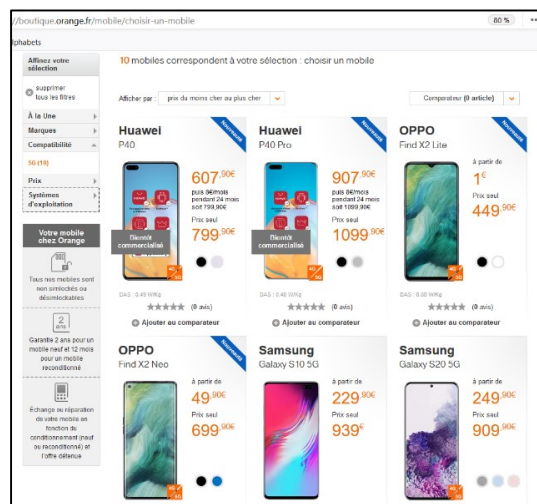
//boutique.orange.fr/mobile/choisir-un-mobile

80 %

lphabets

Affinez votre sélection

supprimer tous les filtres

À la Une

Marques

Compatibilité

5G (10)

Prix

Systèmes d'exploitation

Votre mobile chez Orange

Tous nos mobiles sont non simlockés ou désimlockables

2 ans

Garantie 2 ans pour un mobile neuf et 12 mois pour un mobile reconditionné

Échange ou réparation de votre mobile en fonction du conditionnement (hauf ou reconditionné) et l'offre détenue

10 mobiles correspondent à votre sélection : choisir un mobile

Afficher par : prix du moins cher au plus cher

Comparateur (0 article)

Huawei
P40
Nouveauté
607,00€
puis 8€/mois pendant 24 mois soit 799,00€
Prix seul
799,90€
Bientôt commercialisé
DAS : 0,49 W/Kg
(0 avis)
Ajouter au comparateur

Huawei
P40 Pro
Nouveauté
907,90€
puis 8€/mois pendant 24 mois soit 1099,90€
Prix seul
1099,90€
Bientôt commercialisé
DAS : 0,46 W/Kg
(0 avis)
Ajouter au comparateur

OPPO
Find X2 Lite
Nouveauté
à partir de
1€
Prix seul
449,90€
DAS : 0,90 W/Kg
(0 avis)
Ajouter au comparateur

OPPO
Find X2 Neo
Nouveauté
à partir de
49,90€
Prix seul
699,90€

Samsung
Galaxy S10 5G
à partir de
229,90€
Prix seul
939€

Samsung
Galaxy S20 5G
à partir de
249,90€
Prix seul
909,90€